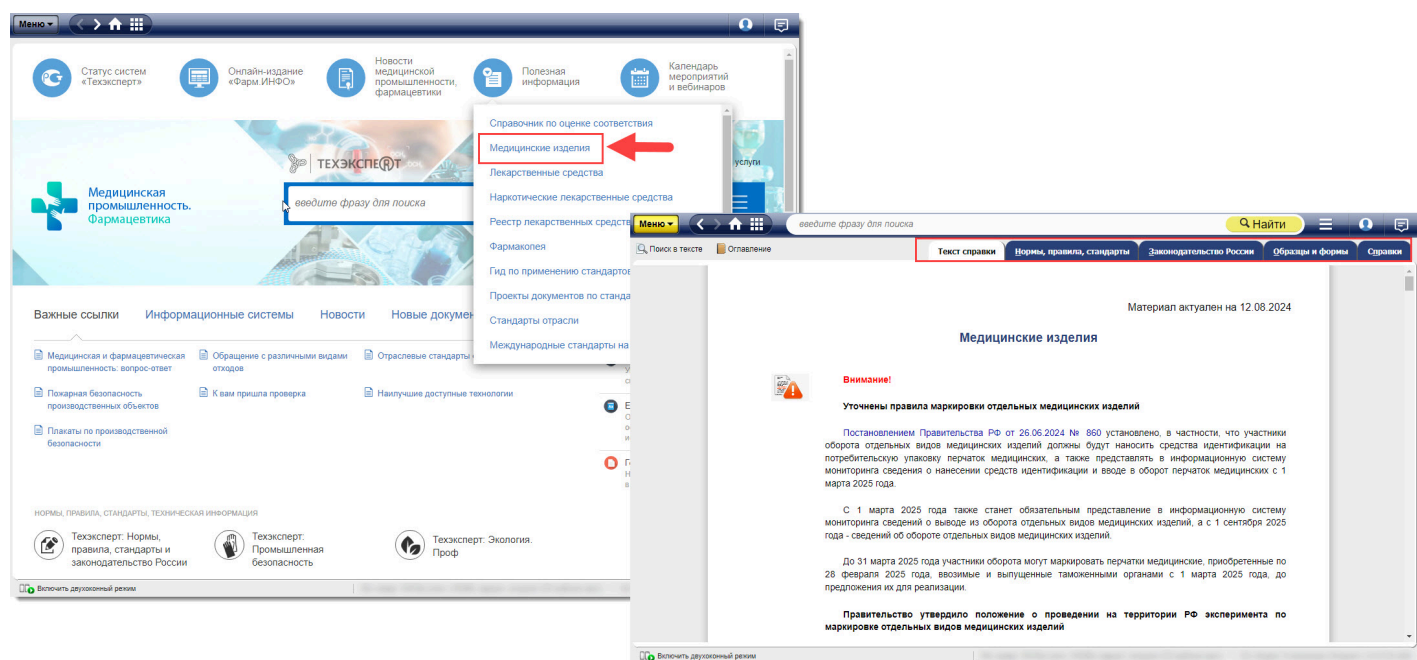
Меню

Статус систем «Техэксперт»

Онлайн-издание «Фарм.ИНФО»

Новости медицинской промышленности, фармацевтики

Полезная информация

Календарь мероприятий и вебинаров

Справочник по оценке соответствия
Медицинские изделия
Лекарственные средства
Наркотические лекарственные средства
Реестр лекарственных средств
Фармакопея
Гид по применению стандартов
Проекты документов по станда
Стандарты отрасли
Международные стандарты на

ТЕХЭКСПЕРТ

услуги

Медицинская промышленность. Фармацевтика

введите фразу для поиска

Важные ссылки
Информационные системы
Новости
Новые докумен

Медицинская и фармацевтическая промышленность: вопрос-ответ
Обращение с различными видами отходов
Отраслевые стандарты
Пожарная безопасность производственных объектов
К вам пришла проверка
Наилучшие доступные технологии
Плакаты по производственной безопасности

НОРМЫ, ПРАВИЛА, СТАНДАРТЫ, ТЕХНИЧЕСКАЯ ИНФОРМАЦИЯ

Техэксперт: Нормы, правила, стандарты и законодательство России
Техэксперт: Промышленная безопасность
Техэксперт: Экология. Проф

Включить двухоконный режим

Меню
введите фразу для поиска
Найти

Поиск в тексте
Оглавление

Текст справки
Нормы, правила, стандарты
Законодательство России
Образцы и формы
Справки

Материал актуален на 12.08.2024

Медицинские изделия

Внимание!

Уточнены правила маркировки отдельных медицинских изделий

Постановлением Правительства РФ от 26.06.2024 № 860 установлено, в частности, что участники оборота отдельных видов медицинских изделий должны будут наносить средства идентификации на потребительскую упаковку перчаток медицинских, а также представлять в информационную систему мониторинга сведения о нанесении средств идентификации и вводе в оборот перчаток медицинских с 1 марта 2025 года.

С 1 марта 2025 года также станет обязательным представление в информационную систему мониторинга сведений о выводе из оборота отдельных видов медицинских изделий, а с 1 сентября 2025 года - сведений об обороте отдельных видов медицинских изделий.

До 31 марта 2025 года участники оборота могут маркировать перчатки медицинские, приобретенные по 28 февраля 2025 года, ввозимые и выпущенные таможенными органами с 1 марта 2025 года, до предложения их для реализации.

Правительство утвердило положение о проведении на территории РФ эксперимента по маркировке отдельных видов медицинских изделий

Включить двухоконный режим